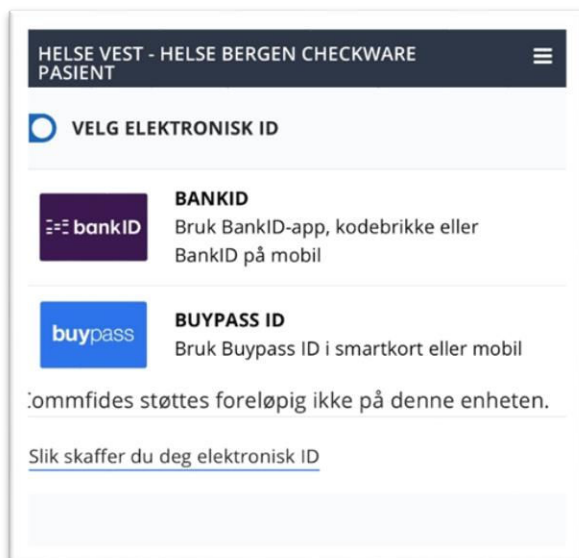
HELSE VEST - HELSE BERGEN CHECKWARE PASIENT

VELG ELEKTRONISK ID

bankID

BANKID
Bruk BankID-app, kodebrikke eller BankID på mobil

buypass

BUYPASS ID
Bruk Buypass ID i smartkort eller mobil

ommfides støttes foreløpig ikke på denne enheten.

Slik skaffer du deg elektronisk ID